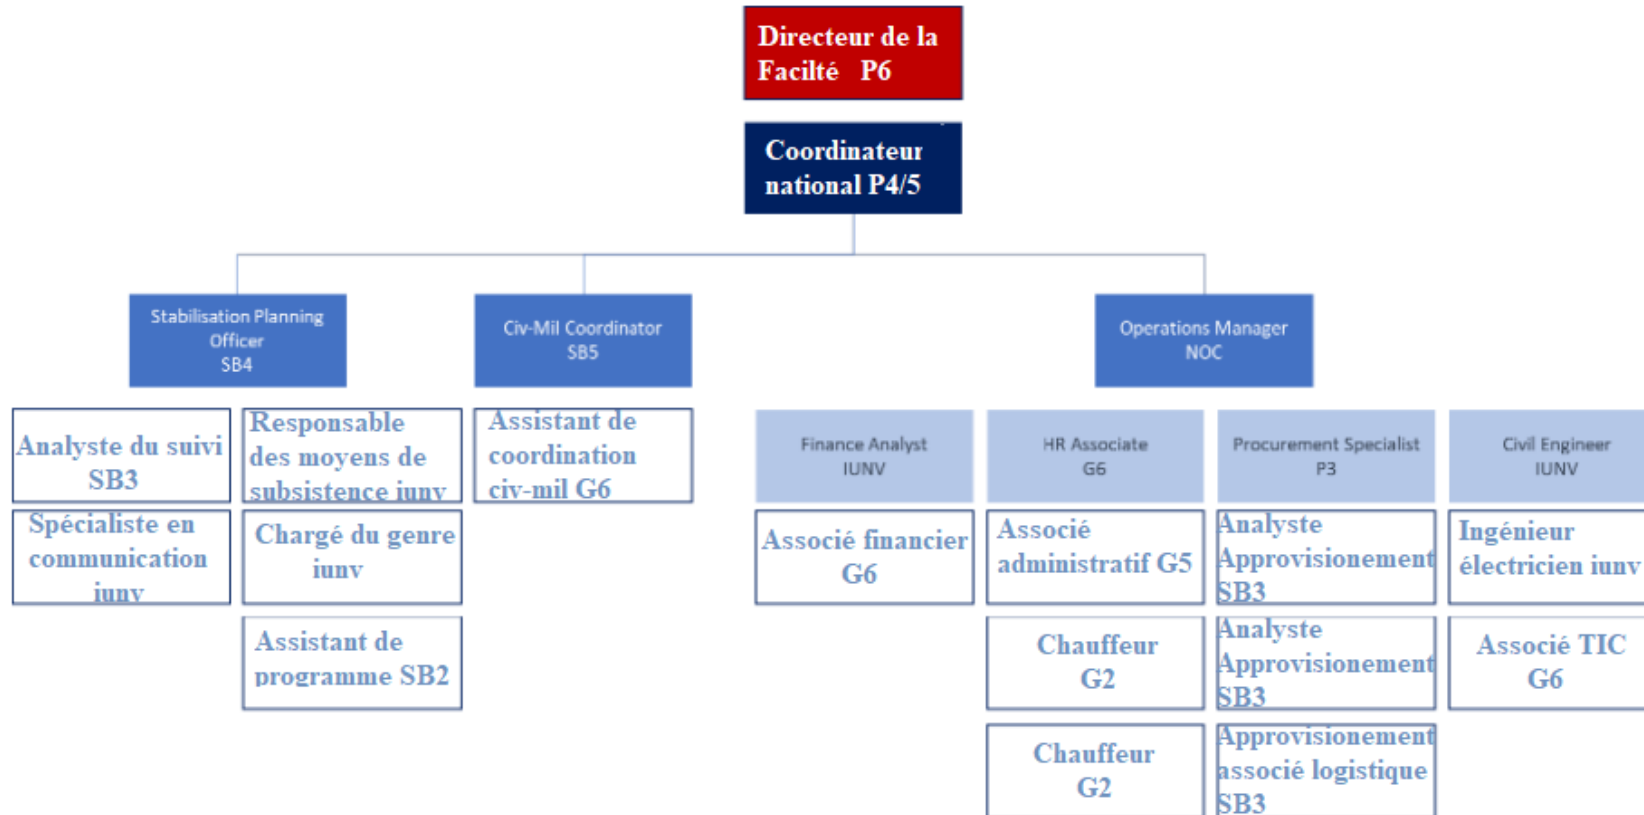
Directeur de la Facilté P6

Coordinateur national P4/5

Stabilisation Planning Officer SB4

Civ-Mil Coordinator SB5

Operations Manager NOC

Analyste du suivi SB3

Responsable des moyens de subsistence iunv

Assistant de coordination civ-mil G6

Finance Analyst IUNV

HR Associate G6

Procurement Specialist P3

Civil Engineer IUNV

Spécialiste en communication iunv

Chargé du genre iunv

Associé financier G6

Associé administratif G5

Analyste Approvisionement SB3

Ingénieur électricien iunv

Assistant de programme SB2

Chauffeur G2

Analyste Approvisionement SB3

Associé TIC G6

Chauffeur G2

Approvisionement associé logistique SB3